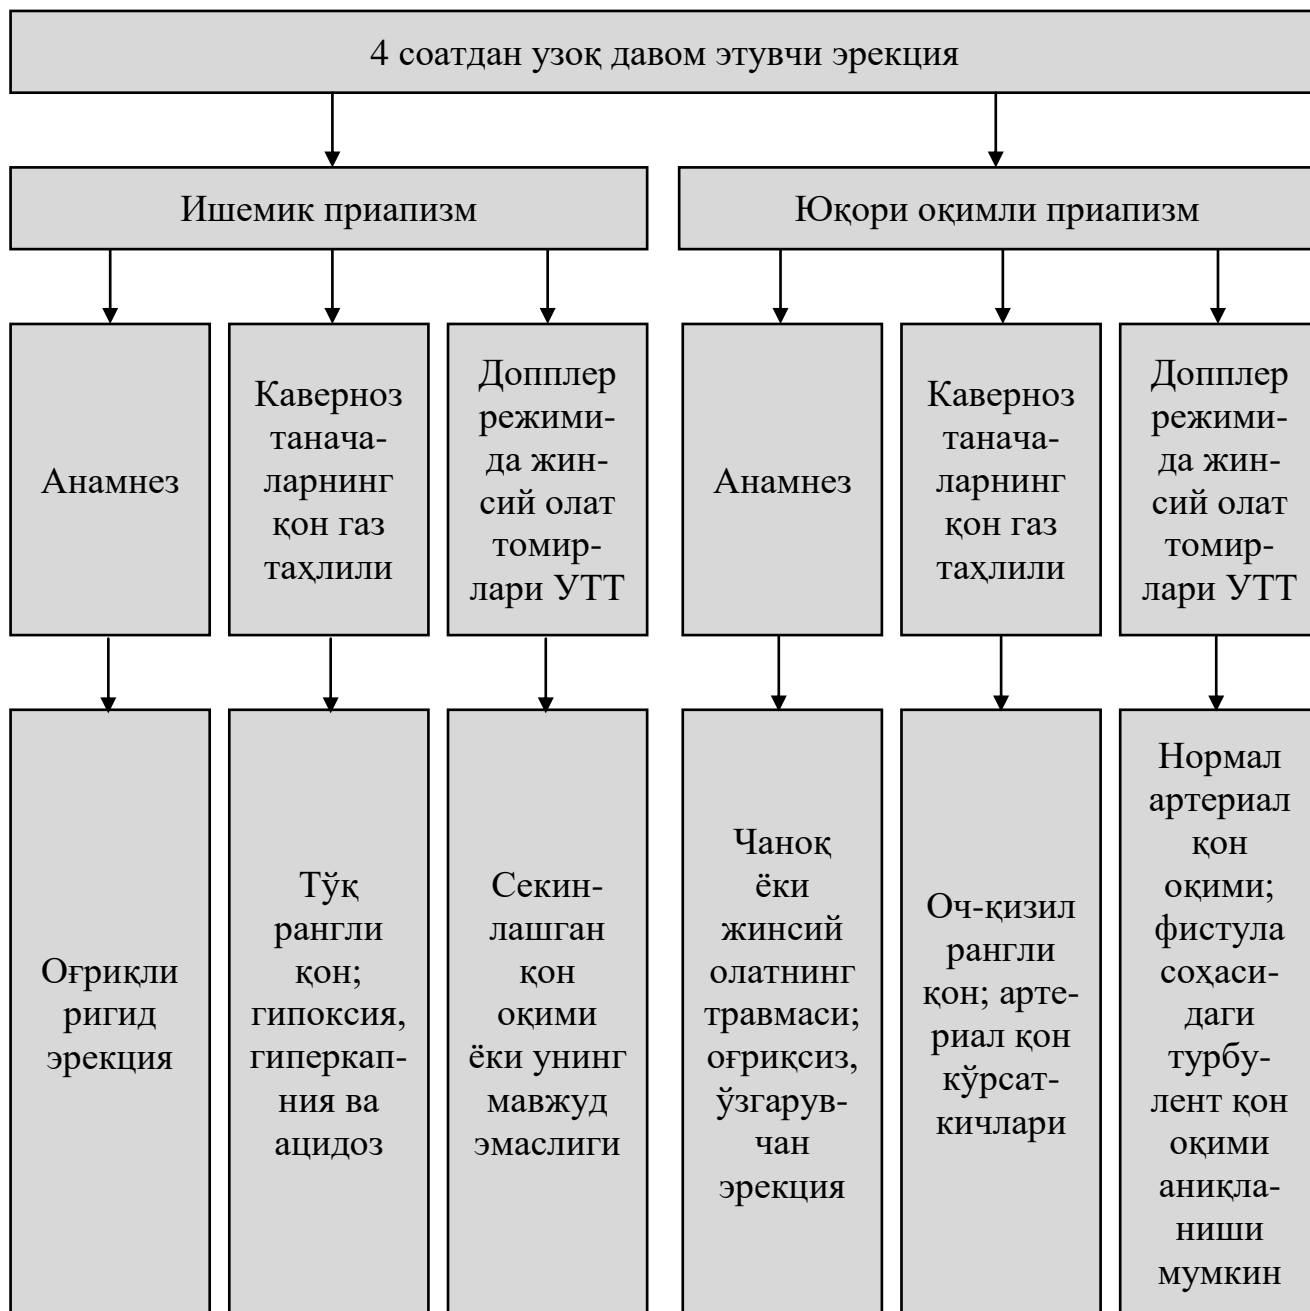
4 соатдан узоқ давом этувчи эрекция

Ишемик приапизм

Юқори оқимли приапизм

Анамнез

Кавернозтаначаларнинг қон газ таҳлили

Допплер режимида жинсий олат томирлари УТТ

Анамнез

Кавернозтаначаларнинг қон газ таҳлили

Допплер режимида жинсий олат томирлари УТТ

Оғриқли ригид эрекция

Тўқ рангли қон; гипоксия, гиперкапния ва ацидоз

Секинлашган қон оқими ёки унинг мавжуд эмаслиги

Чаноқ ёки жинсий олатнинг травмаси; оғриқсиз, ўзгарувчан эрекция

Оч-қизил рангли қон; артериал қон кўрсаткичлари

Нормал артериал қон оқими; фистула соҳасидаги турбулент қон оқими аниқланиши мумкин